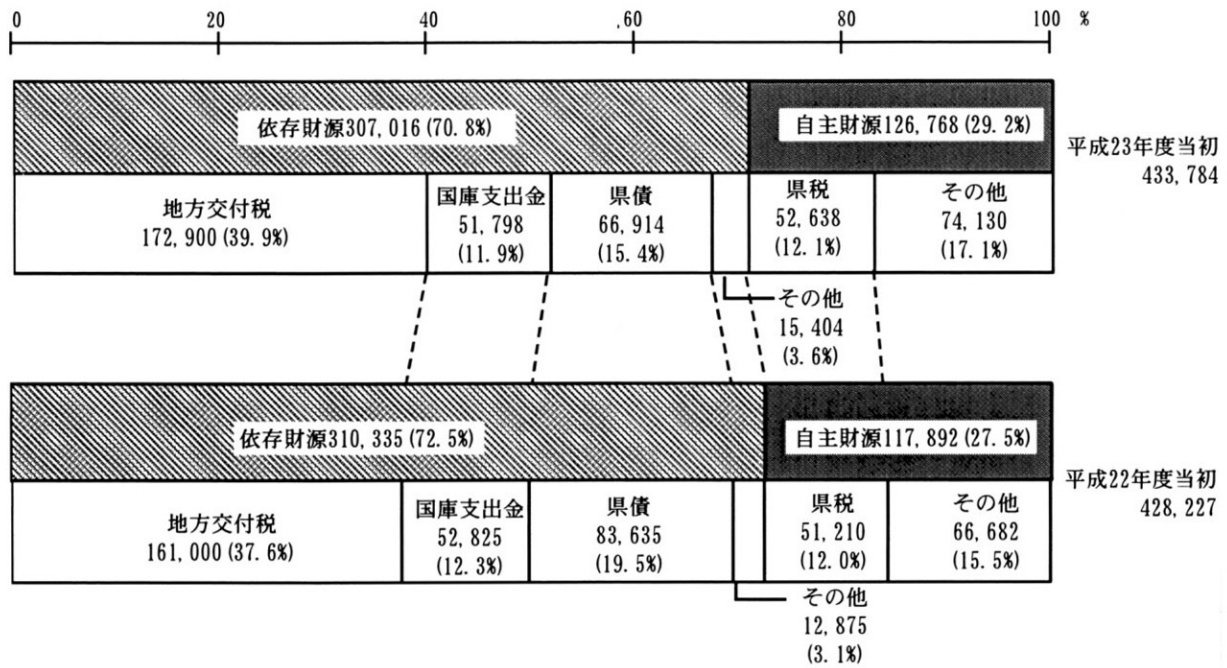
0 20 40 ,60 80 100 %

依存財源307, 016 (70. 8%)

自主財源126, 768 (29. 2%)

平成23年度当初
433, 784

地方交付税
172, 900 (39. 9%)

国庫支出金
51, 798
(11. 9%)

県債
66, 914
(15. 4%)

県税
52, 638
(12. 1%)

その他
74, 130
(17. 1%)

その他
15, 404
(3. 6%)

依存財源310, 335 (72. 5%)

自主財源117, 892 (27. 5%)

平成22年度当初
428, 227

地方交付税
161, 000 (37. 6%)

国庫支出金
52, 825
(12. 3%)

県債
83, 635
(19. 5%)

県税
51, 210
(12. 0%)

その他
66, 682
(15. 5%)

その他
12, 875
(3. 1%)